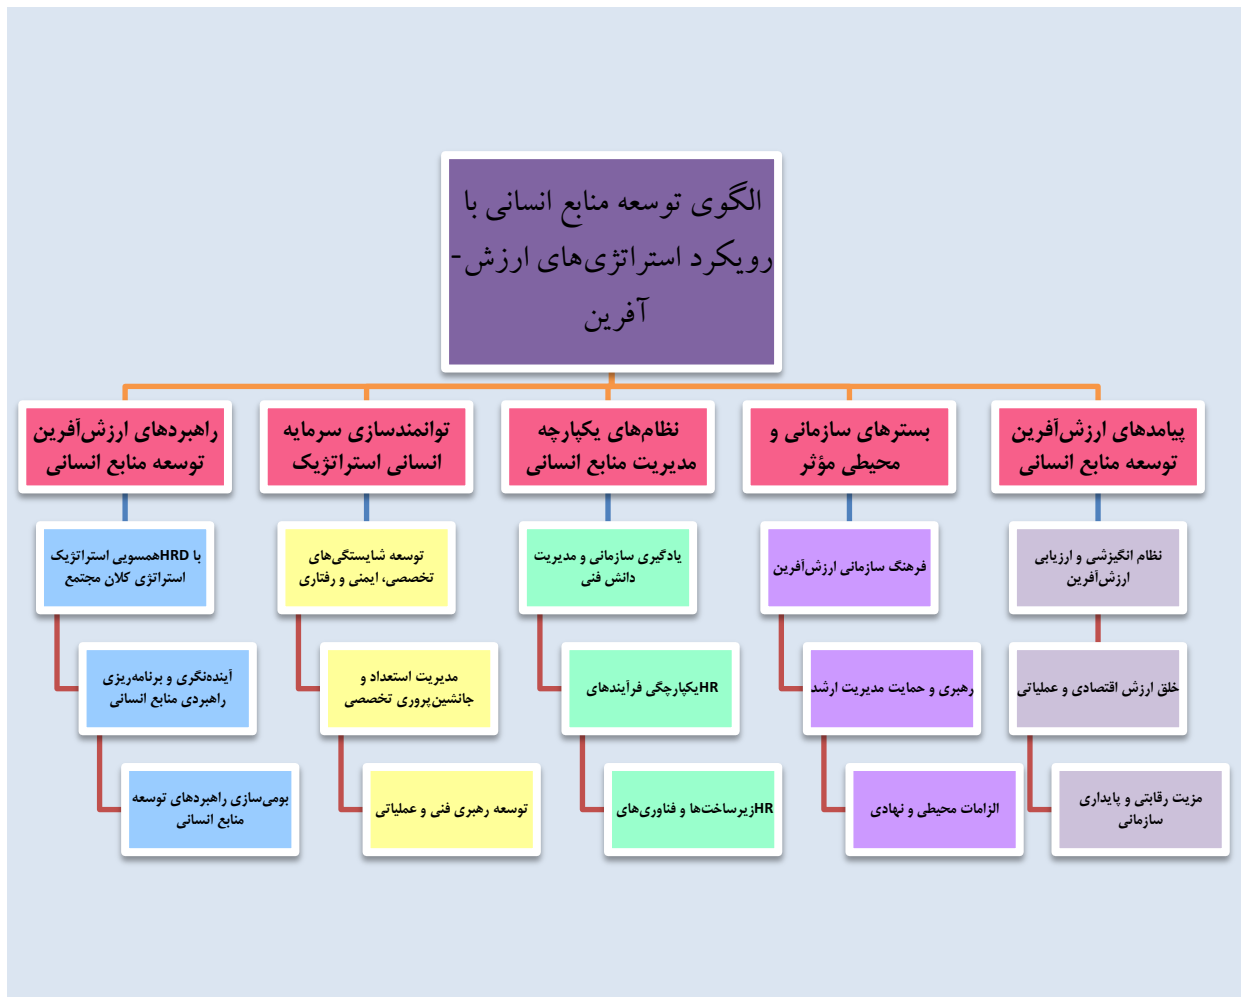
الگوی توسعه منابع انسانی با رویکرد استراتژی‌های ارزش-آفرین

پیامدهای ارزش‌آفرین توسعه منابع انسانی

نظام انگیزشی و ارزیابی ارزش‌آفرین

خلق ارزش اقتصادی و عملیاتی

مزیت رقابتی و پایداری سازمانی

بسترهای سازمانی و محیطی مؤثر

فرهنگ سازمانی ارزش‌آفرین

رهبری و حمایت مدیریت ارشد

الزامات محیطی و نهادی

نظام‌های یکپارچه مدیریت منابع انسانی

یادگیری سازمانی و مدیریت دانش فنی

HRیکپارچگی فرآیندهای

HRزیرساخت‌ها و فناوری‌های

توانمندسازی سرمایه انسانی استراتژیک

توسعه شایستگی‌های تخصصی، ایمنی و رفتاری

مدیریت استعداد و جانشین‌پروری تخصصی

توسعه رهبری فنی و عملیاتی

راهبردهای ارزش‌آفرین توسعه منابع انسانی

با HRDهمسویی استراتژیک استراتژی کلان مجتمع

آینده‌نگری و برنامه‌ریزی راهبردی منابع انسانی

بومی‌سازی راهبردهای توسعه منابع انسانی